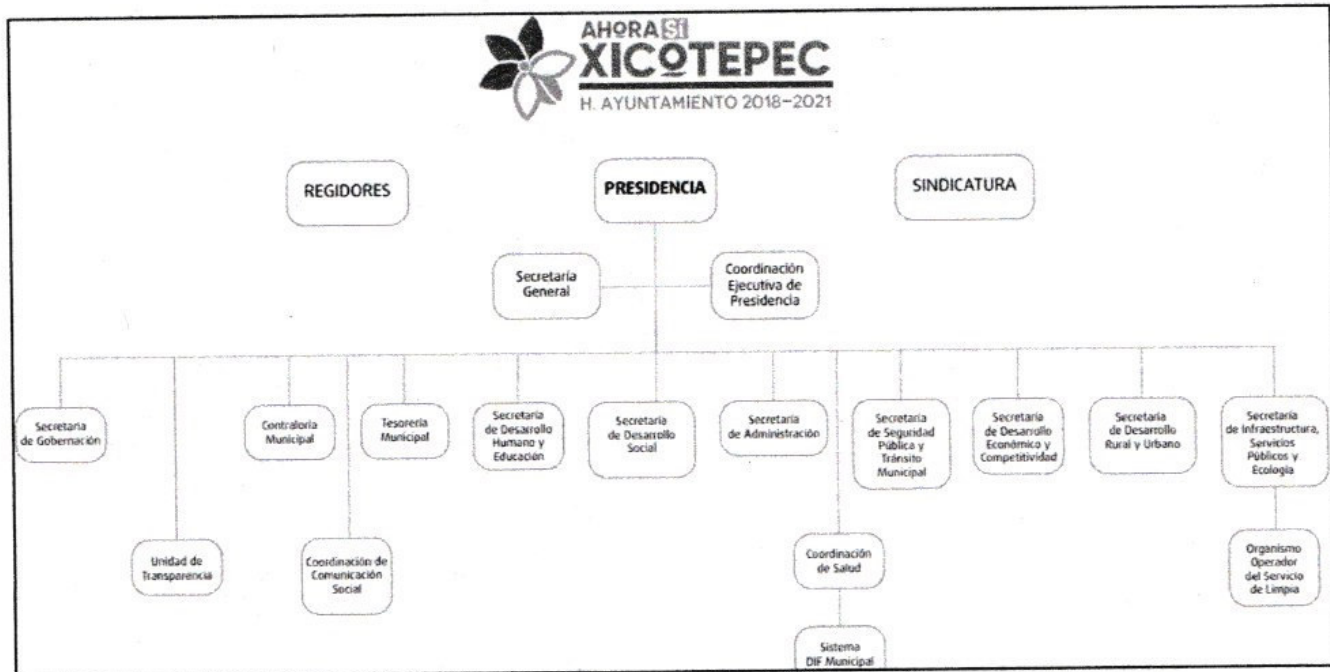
AHORA SÍ
XICOTEPEC
H. AYUNTAMIENTO 2018-2021

REGIDORES

PRESIDENCIA

SINDICATURA

Secretaría General

Coordinación Ejecutiva de Presidencia

Secretaría de Gobernación

Unidad de Transparencia

Contraloría Municipal

Coordinación de Comunicación Social

Tesorería Municipal

Secretaría de Desarrollo Humano y Educación

Secretaría de Desarrollo Social

Secretaría de Administración

Coordinación de Salud

Sistema DIF Municipal

Secretaría de Seguridad Pública y Tránsito Municipal

Secretaría de Desarrollo Económico y Competitividad

Secretaría de Desarrollo Rural y Urbano

Secretaría de Infraestructura, Servicios Públicos y Ecología

Organismo Operador del Servicio de Limpia